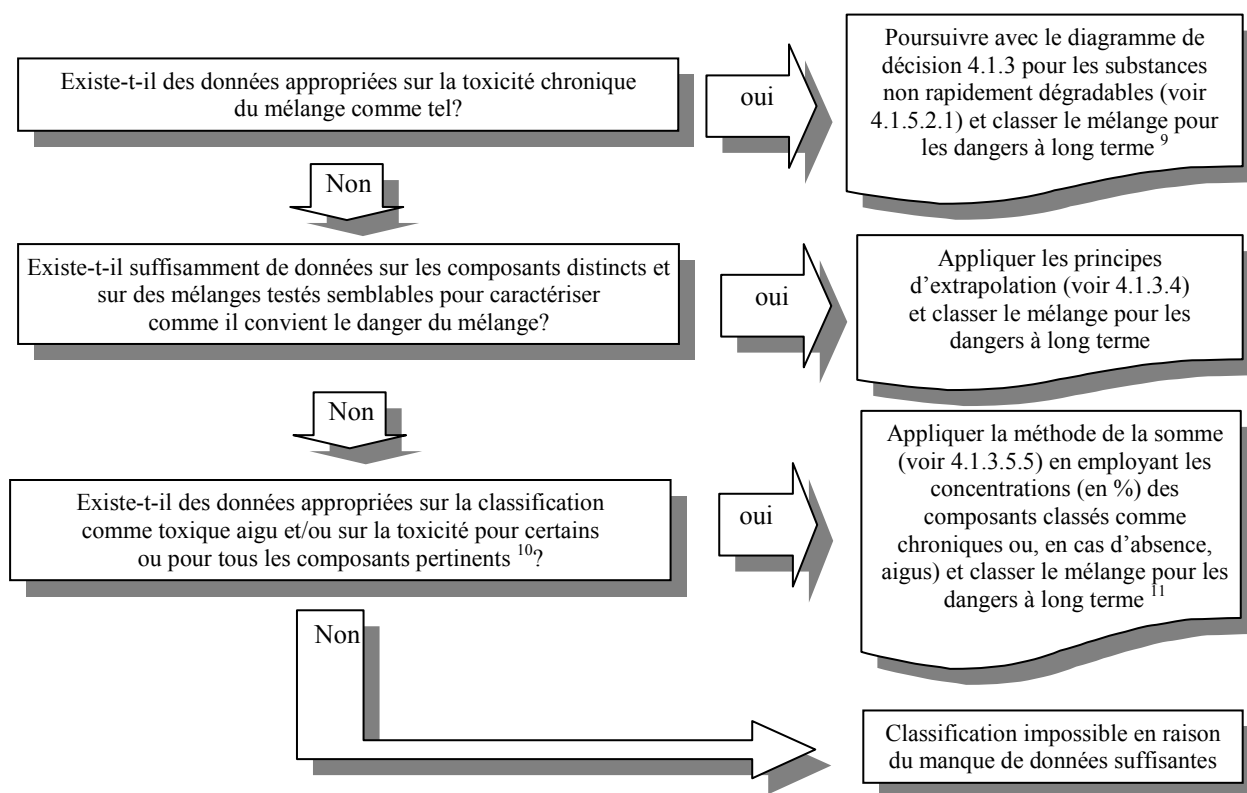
Existe-t-il des données appropriées sur la toxicité chronique du mélange comme tel?

oui

Poursuivre avec le diagramme de décision 4.1.3 pour les substances non rapidement dégradables (voir 4.1.5.2.1) et classer le mélange pour les dangers à long terme $^{9}$

Non

Existe-t-il suffisamment de données sur les composants distincts et sur des mélanges testés semblables pour caractériser comme il convient le danger du mélange?

oui

Appliquer les principes d'extrapolation (voir 4.1.3.4) et classer le mélange pour les dangers à long terme

Non

Existe-t-il des données appropriées sur la classification comme toxique aigu et/ou sur la toxicité pour certains ou pour tous les composants pertinents $^{10}$?

oui

Appliquer la méthode de la somme (voir 4.1.3.5.5) en employant les concentrations (en %) des composants classés comme chroniques ou, en cas d'absence, aigus) et classer le mélange pour les dangers à long terme $^{11}$

Non

Classification impossible en raison du manque de données suffisantes